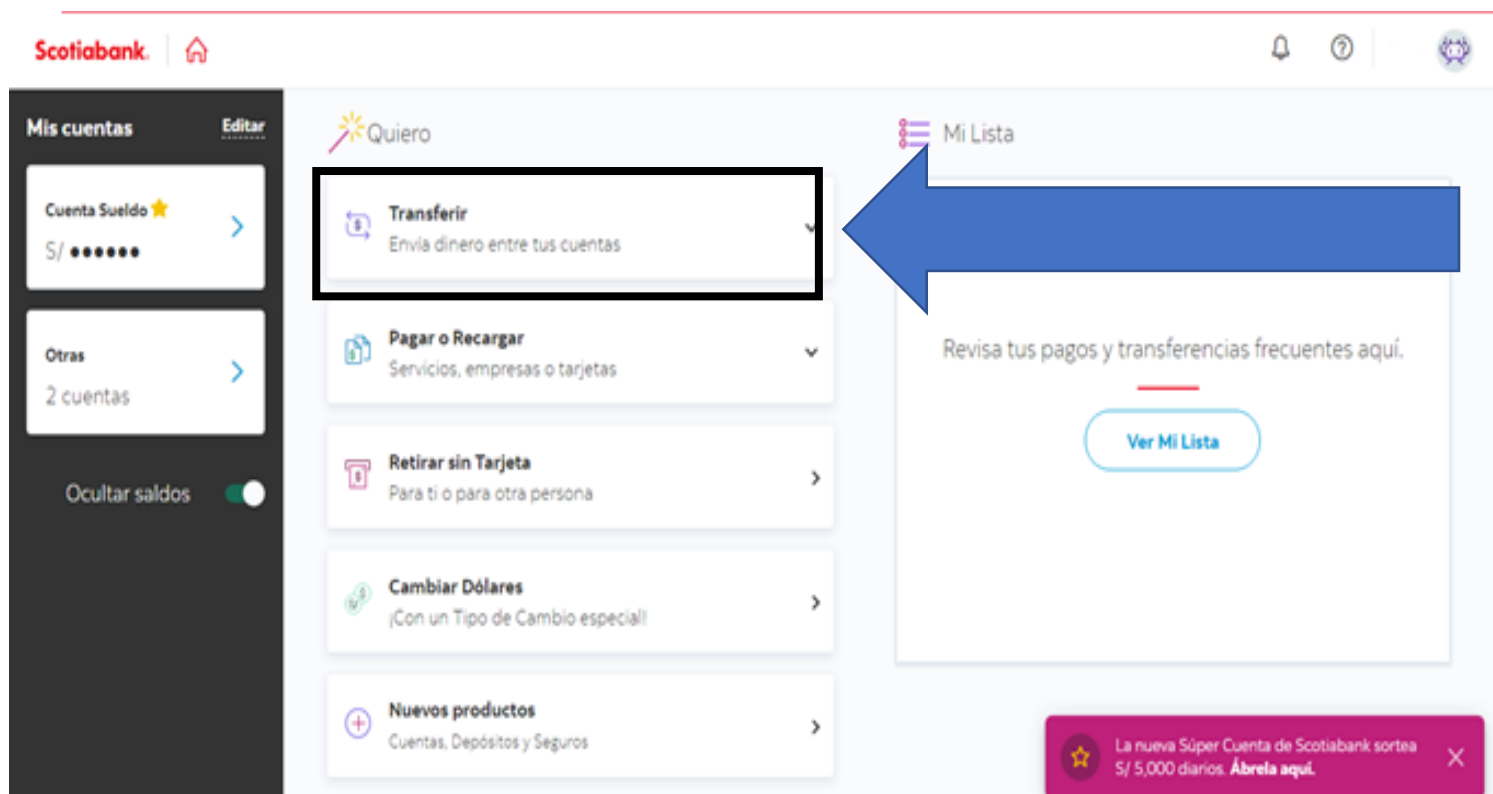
Scotiabank.

Mis cuentas
Editar

Cuenta Sueldo
S/ ••••••

Otras
2 cuentas

Ocultar saldos

Quiero

Transferir
Envía dinero entre tus cuentas

Pagar o Recargar
Servicios, empresas o tarjetas

Retirar sin Tarjeta
Para ti o para otra persona

Cambiar Dólares
¡Con un Tipo de Cambio especial!

Nuevos productos
Cuentas, Depósitos y Seguros

Mi Lista

Revisa tus pagos y transferencias frecuentes aquí.

Ver Mi Lista

La nueva Súper Cuenta de Scotiabank sortea S/ 5,000 diarios. Ábrela aquí.